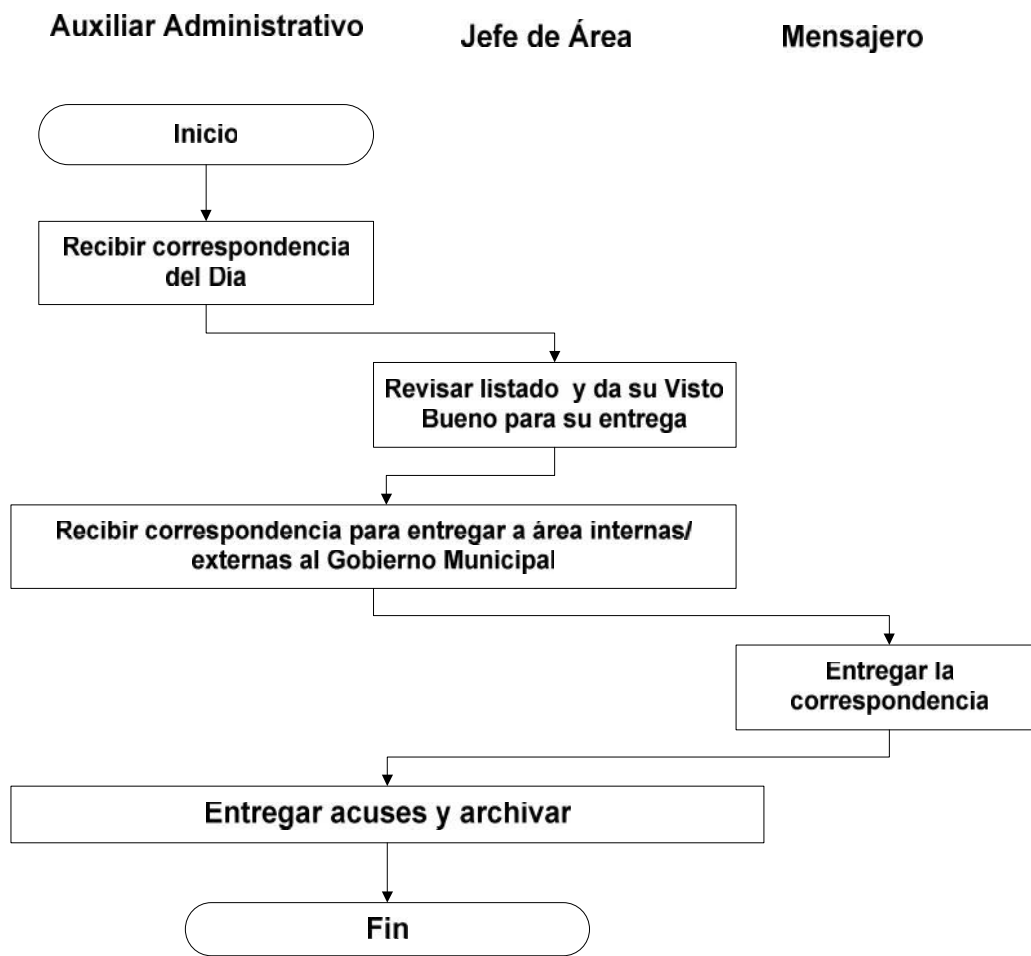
Auxiliar Administrativo

Jefe de Área

Mensajero

Inicio

Recibir correspondencia del Dia

Revisar listado y da su Visto Bueno para su entrega

Recibir correspondencia para entregar a área internas/ externas al Gobierno Municipal

Entregar la correspondencia

Entregar acuses y archivar

Fin